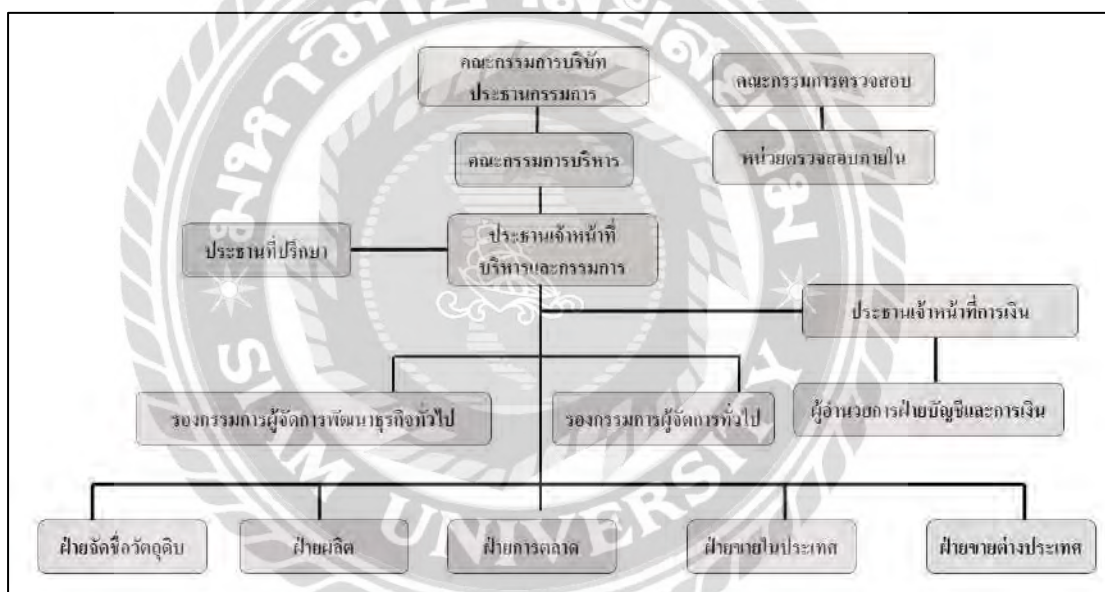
คณะกรรมการบริษัท
ประธานกรรมการ

คณะกรรมการตรวจสอบ

หน่วยตรวจสอบภายใน

คณะกรรมการบริหาร

ประธานที่ปรึกษา

ประธานเจ้าหน้าที่บริหารและกรรมการ

ประธานเจ้าหน้าที่การเงิน

รองกรรมการผู้จัดการพัฒนาธุรกิจทั่วไป

รองกรรมการผู้จัดการทั่วไป

ผู้อำนวยการฝ่ายบัญชีและการเงิน

ฝ่ายจัดซื้อวัตถุดิบ

ฝ่ายผลิต

ฝ่ายการตลาด

ฝ่ายขายในประเทศ

ฝ่ายขายต่างประเทศ

SIAM UNIVERSITY